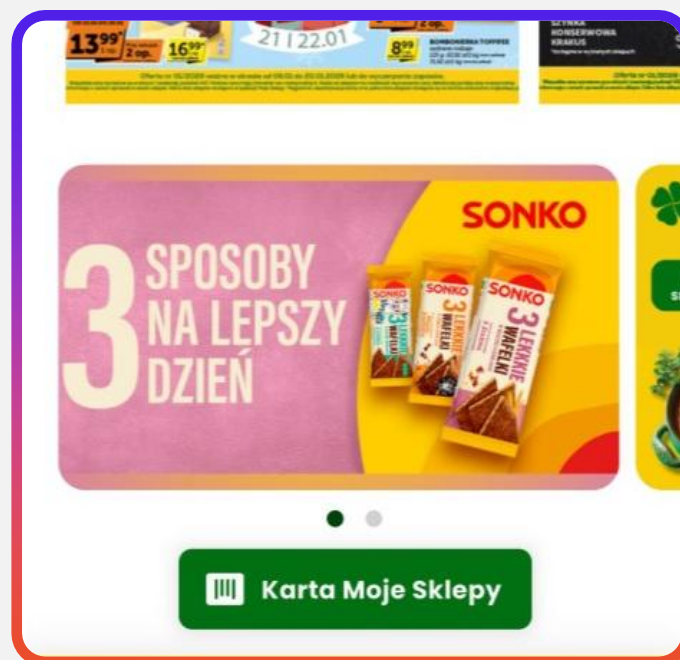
13,99 2 op. 16,99 21 I 22.01 2 op. 8,99 BOMBONIERKA TOFFEE

SZYNKA KONSERWOWA KRAKUS

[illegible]

3 SPOSOBY NA LEPSZY DZIEŃ

SONKO

SONKO 3 LEKKKIE WAFELKI

SONKO 3 LEKKKIE WAFELKI

SONKO 3 LEKKKIE WAFELKI

Karta Moje Sklepy